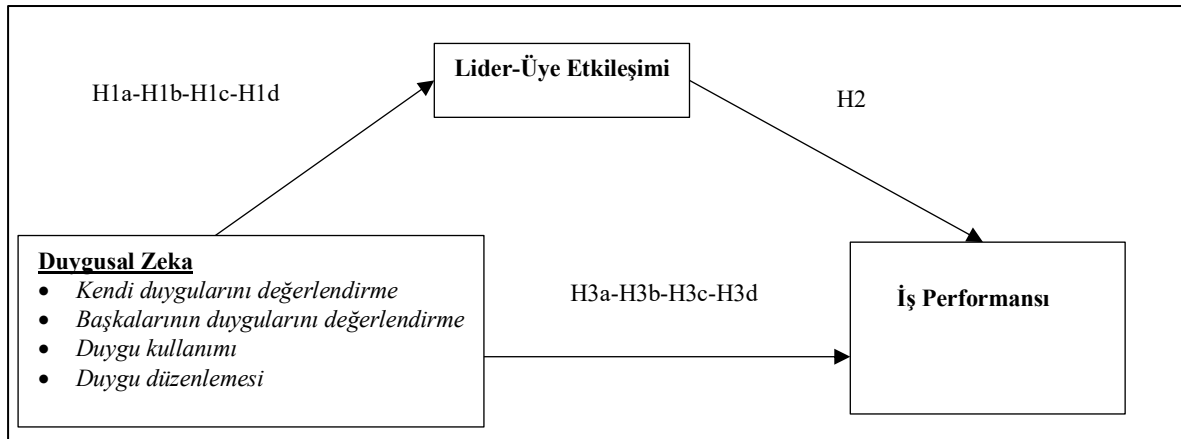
H1a-H1b-H1c-H1d

Lider-Üye Etkileşimi

H2

Duygusal Zeka
- Kendi duygularını değerlendirme
- Başkalarının duygularını değerlendirme
- Duygu kullanımı
- Duygu düzenlemesi

H3a-H3b-H3c-H3d

İş Performansı